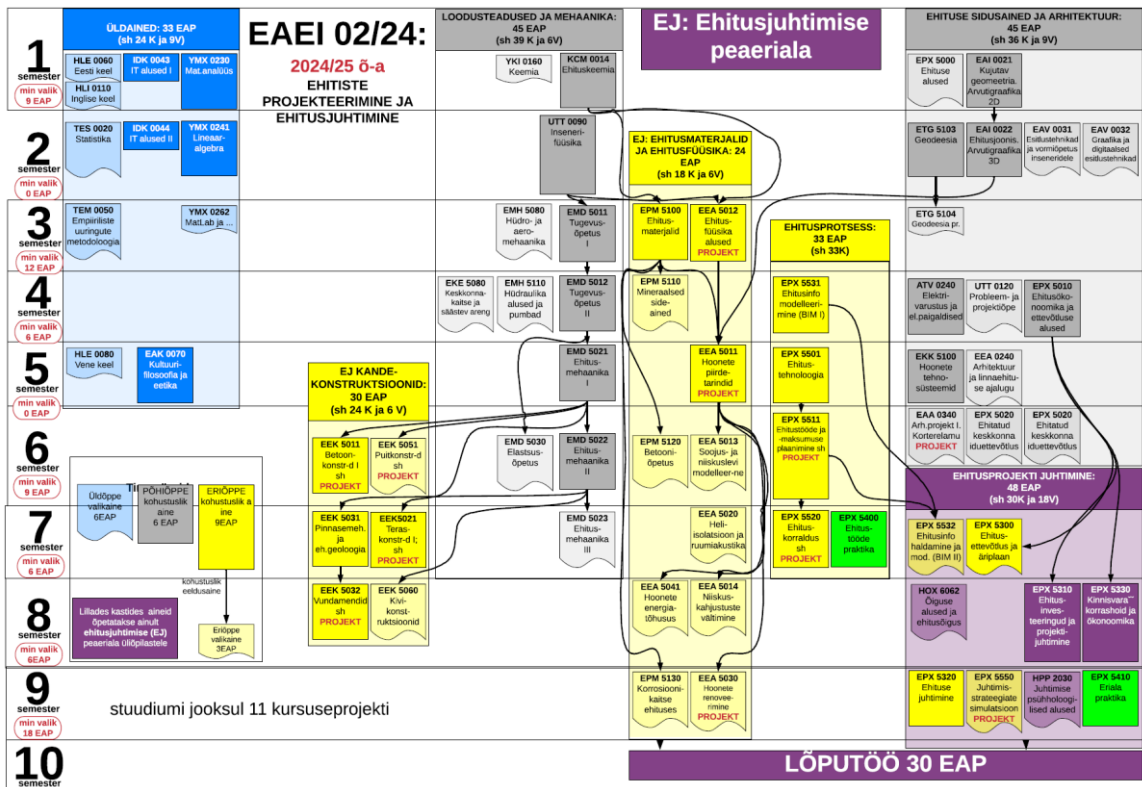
EAEI 02/24:

2024/25 õ-a

EHITISTE PROJEKTEERIMINE JA EHITUSJUHTIMINE

ÜLDAINED: 33 EAP (sh 24 K ja 9V)

LOODUSTEADUSED JA MEHAANIKA: 45 EAP (sh 39 K ja 6V)

EJ: Ehitusjuhtimise peaeriala

EHITUSE SIDUSAINED JA ARHITEKTUUR: 45 EAP (sh 36 K ja 9V)

1 semester
min valik 9 EAP

HLE 0060 Eesti keel
HLI 0110 Inglise keel
IDK 0043 IT alused I
YMX 0230 Mat.analüüs
YKI 0160 Keemia
KCM 0014 Ehituskeemia
EPX 5000 Ehituse alused
EAI 0021 Kujutav geomeetria. Arvutigraafika 2D

2 semester
min valik 0 EAP

TES 0020 Statistika
IDK 0044 IT alused II
YMX 0241 Lineaar-algebra
UTT 0090 Inseneri-füüsika
EJ: EHITUSMATERJALID JA EHITUSFÜÜSIKA: 24 EAP (sh 18 K ja 6V)
ETG 5103 Geodeesia
EAI 0022 Ehitusjoonis. Arvutigraafika 3D
EAV 0031 Esitlustehnikad ja vormiõpetus inseneridele
EAV 0032 Graafika ja digitaalsed esitlustehnikad

3 semester
min valik 12 EAP

TEM 0050 Empiiriliste uuringute metodoloogia
YMX 0262 MatLab ja ...
EMH 5080 Hüdro- ja aero-mehaanika
EMD 5011 Tugevus-õpetus I
EPM 5100 Ehitus-materjalid
EEA 5012 Ehitus-füüsika alused PROJEKT
EHITUSPROTSESS: 33 EAP (sh 33K)
ETG 5104 Geodeesia pr.

4 semester
min valik 6 EAP

EKE 5080 Keskkonna-kaitse ja säästev areng
EMH 5110 Hüdraulika alused ja pumbad
EMD 5012 Tugevus-õpetus II
EPM 5110 Mineraalsed side-ained
EPX 5531 Ehitusinfo modelleeri-mine (BIM I)
ATV 0240 Elektri-varustus ja el.paigaldised
UTT 0120 Probleem- ja projektõpe
EPX 5010 Ehitusöko-noomika ja ettevõtluse alused

5 semester
min valik 0 EAP

HLE 0080 Vene keel
EAK 0070 Kultuuri-filosoofia ja eetika
EJ KANDE-KONSTRUKTSIOONID: 30 EAP (sh 24 K ja 6 V)
EMD 5021 Ehitus-mehaanika I
EEA 5011 Hoonete piirde-tarindid PROJEKT
EPX 5501 Ehitus-tehnoloogia
EKK 5100 Hoonete tehno-süsteemid
EEA 0240 Arhitektuur ja linnaehitu-se ajalugu

6 semester
min valik 9 EAP

Tingimuslik...
EEK 5011 Betoon-konstr-d I sh PROJEKT
EEK 5051 Puitkonstr-d sh PROJEKT
EMD 5030 Elastsus-õpetus
EMD 5022 Ehitus-mehaanika II
EPM 5120 Betooni-õpetus
EEA 5013 Soojus- ja niiskuslevi modelleer-ne
EPX 5511 Ehitustööde ja -maksumuse plaanimine sh PROJEKT
EAA 0340 Arh.projekt I. Korterelamu PROJEKT
EPX 5020 Ehitatud keskkonna idueettevõtlus
EPX 5020 Ehitatud keskkonna idueettevõtlus
EHITUSPROJEKTI JUHTIMINE: 48 EAP (sh 30K ja 18V)

7 semester
min valik 6 EAP

Üldõppe valikaine 6EAP
PÕHIÕPPE kohustuslik aine 6 EAP
ERIÕPPE kohustuslik a ine 9EAP
EEK 5031 Pinnasemeh. ja eh.geoloogia
EEK5021 Teras-konstr-d I; sh PROJEKT
EMD 5023 Ehitus-mehaanika III
EEA 5020 Heli-isolatsioon ja ruumiakustika
EPX 5520 Ehitus-korraldus sh PROJEKT
EPX 5400 Ehitus-tööde praktika
EPX 5532 Ehitusinfo haldamine ja mod. (BIM II)
EPX 5300 Ehitus-ettevõtlus ja äriplaan

8 semester
min valik 6EAP

kohustuslik eeldusaine
Lillades kastides aineid õpetatakse ainult ehitusjuhtimise (EJ) peaeriala üliõpilastele
Eriõppe valikaine 3EAP
EEK 5032 Vundamendid sh PROJEKT
EEK 5060 Kivi-konst-ruktsioonid
EEA 5041 Hoonete energia-tõhusus
EEA 5014 Niiskus-kahjustuste vältimine
HOX 6062 Õiguse alused ja ehitusõigus
EPX 5310 Ehitus-inves-teeringud ja projekti-juhtimine
EPX 5330 Kinnisvara-korrashoid ja ökonoomika

9 semester
min valik 18 EAP

stuudiumi jooksul 11 kursuseprojekti
EPM 5130 Korrosiooni-kaitse ehituses
EEA 5030 Hoonete renovee-rimine PROJEKT
EPX 5320 Ehituse juhtimine
EPX 5550 Juhtimis-strateegiate simulatsioon PROJEKT
HPP 2030 Juhtimise psühholoogi-lised alused
EPX 5410 Eriala praktika

10 semester

LÕPUTÖÖ 30 EAP